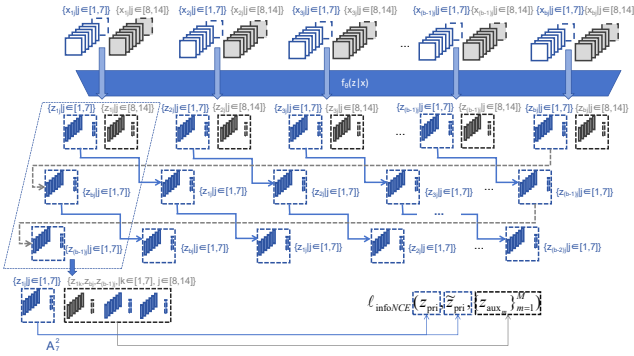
$\{x_{1j}|j\in[1,7]\}$ $\{x_{1j}|j\in[8,14]\}$ $\{x_{2j}|j\in[1,7]\}$ $\{x_{2j}|j\in[8,14]\}$ $\{x_{3j}|j\in[1,7]\}$ $\{x_{3j}|j\in[8,14]\}$ ... $\{x_{(b-1)j}|j\in[1,7]\}$ $\{x_{(b-1)j}|j\in[8,14]\}$ $\{x_{bj}|j\in[1,7]\}$ $\{x_{bj}|j\in[8,14]\}$

$f_{\theta}(z|x)$

$\{z_{1j}|j\in[1,7]\}$ $\{z_{1j}|j\in[8,14]\}$ $\{z_{2j}|j\in[1,7]\}$ $\{z_{2j}|j\in[8,14]\}$ $\{z_{3j}|j\in[1,7]\}$ $\{z_{3j}|j\in[8,14]\}$ ... $\{z_{(b-1)j}|j\in[1,7]\}$ $\{z_{(b-1)j}|j\in[8,14]\}$ $\{z_{bj}|j\in[1,7]\}$ $\{z_{bj}|j\in[8,14]\}$

$\{z_{bj}|j\in[1,7]\}$ $\{z_{1j}|j\in[1,7]\}$ $\{z_{2j}|j\in[1,7]\}$ ... $\{z_{(b-1)j}|j\in[1,7]\}$

$\{z_{(b-1)j}|j\in[1,7]\}$ $\{z_{bj}|j\in[1,7]\}$ $\{z_{1j}|j\in[1,7]\}$ ... $\{z_{(b-2)j}|j\in[1,7]\}$

$\{z_{1j}|j\in[1,7]\}$ $\{z_{1j}, z_{bj}, z_{(b-1)k}|k\in[1,7], j\in[8,14]\}$

$\ell_{\text{infoNCE}}(z_{\text{pri}}, \tilde{z}_{\text{pri}}, \{z_{\text{aux}}\}_{m=1}^{M})$

$A_7^2$